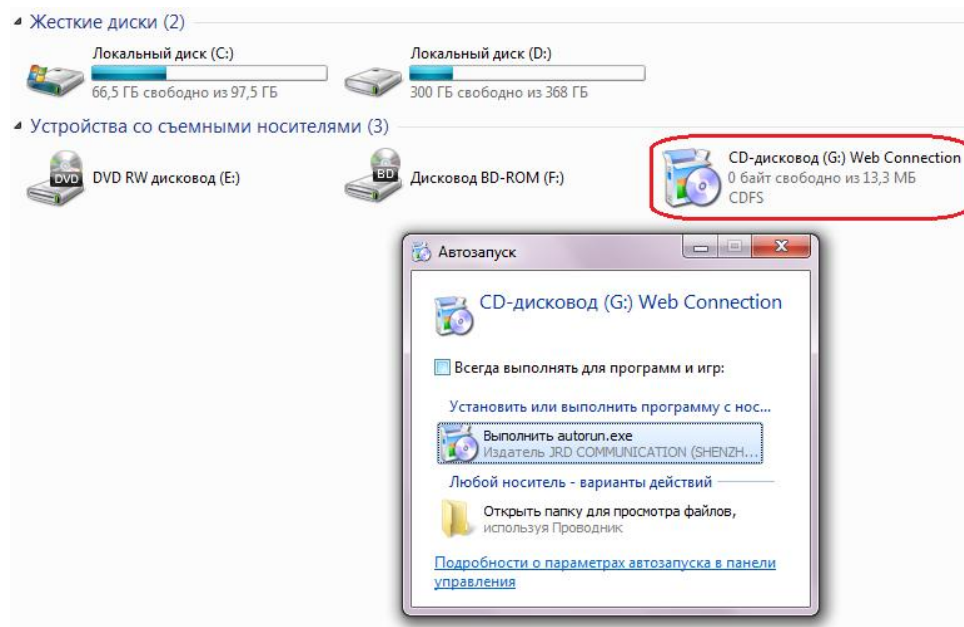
Жесткие диски (2)

Локальный диск (C:)
66,5 ГБ свободно из 97,5 ГБ

Локальный диск (D:)
300 ГБ свободно из 368 ГБ

Устройства со съемными носителями (3)

DVD
DVD RW дисковод (E:)

BD
Дисковод BD-ROM (F:)

CD-дисковод (G:) Web Connection
0 байт свободно из 13,3 МБ
CDFS

Автозапуск

CD-дисковод (G:) Web Connection

Всегда выполнять для программ и игр:

Установить или выполнить программу с нос...

Выполнить autorun.exe
Издатель JRD COMMUNICATION (SHENZH...

Любой носитель - варианты действий

Открыть папку для просмотра файлов,
используя Проводник

Подробности о параметрах автозапуска в панели управления